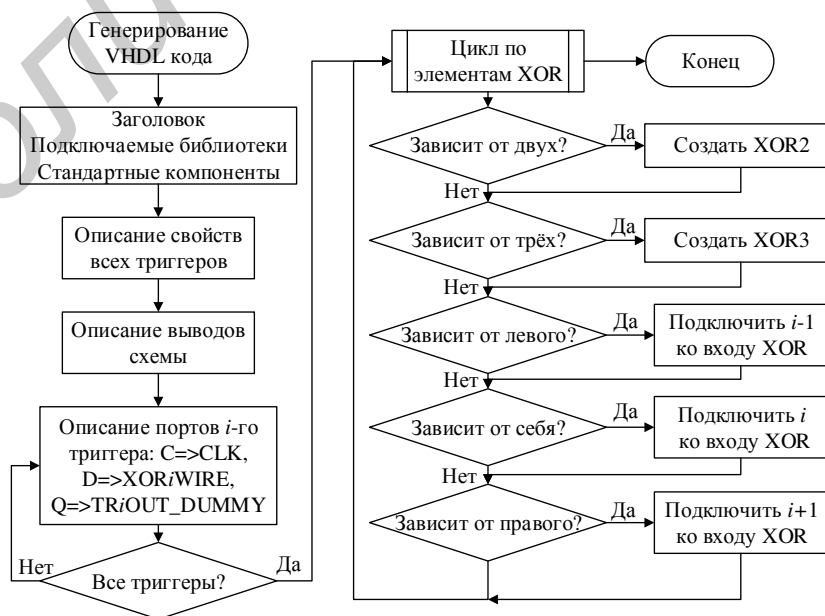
Генерирование VHDL кода

Заголовок
Подключаемые библиотеки
Стандартные компоненты

Описание свойств всех триггеров

Описание выводов схемы

Описание портов $i$-го триггера: C=>CLK, D=>XOR$i$WIRE, Q=>TR$i$OUT_DUMMY

Нет

Все триггеры?

Да

Цикл по элементам XOR

Конец

Зависит от двух?
Да
Создать XOR2
Нет

Зависит от трёх?
Да
Создать XOR3
Нет

Зависит от левого?
Да
Подключить $i$-1 ко входу XOR
Нет

Зависит от себя?
Да
Подключить $i$ ко входу XOR
Нет

Зависит от правого?
Да
Подключить $i$+1 ко входу XOR